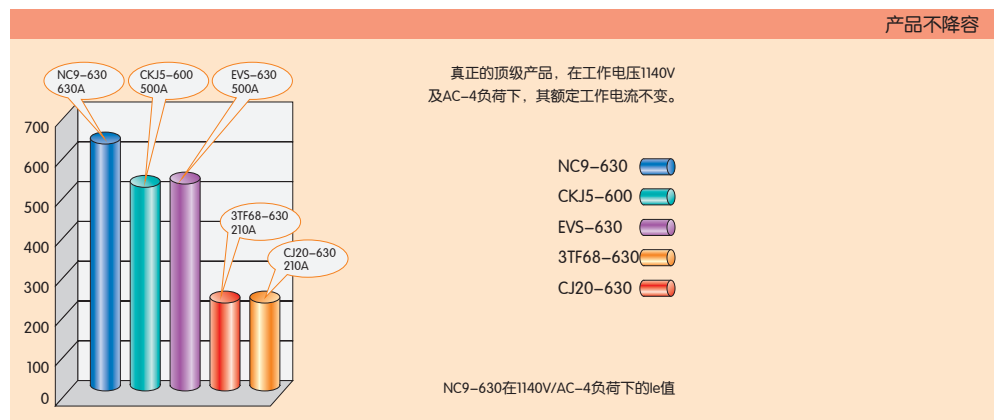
产品不降容

NC9–630
630A

CKJ5–600
500A

EVS–630
500A

3TF68–630
210A

CJ20–630
210A

700
600
500
400
300
200
100
0

真正的顶级产品，在工作电压1140V及AC–4负荷下，其额定工作电流不变。

NC9–630
CKJ5–600
EVS–630
3TF68–630
CJ20–630

NC9–630在1140V/AC–4负荷下的Ie值